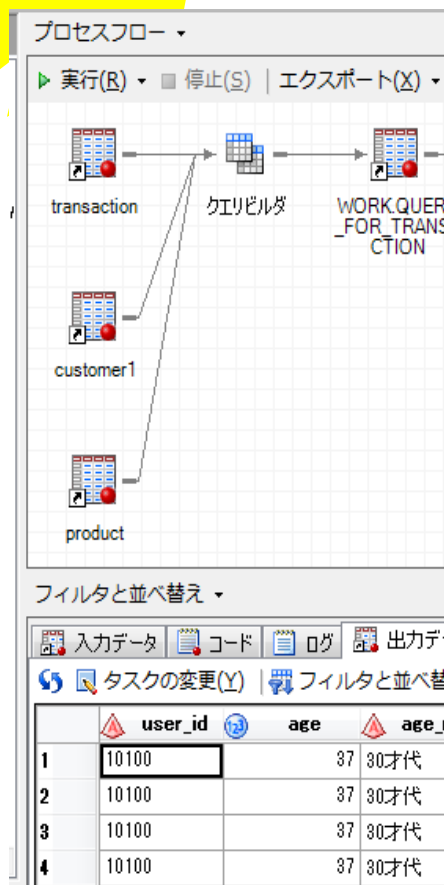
プロセスフロー ▾

実行(R) ▾ 停止(S) | エクスポート(X) ▾

transaction

クエリビルダ

WORK.QUER_FOR_TRANSCTION

customer1

product

フィルタと並べ替え ▾

入力データ | コード | ログ | 出力デ

タスクの変更(Y) | フィルタと並べ替

| | user_id | age | age_ |
|---|---|---|---|
| 1 | 10100 | 37 | 30才代 |
| 2 | 10100 | 37 | 30才代 |
| 3 | 10100 | 37 | 30才代 |
| 4 | 10100 | 37 | 30才代 |